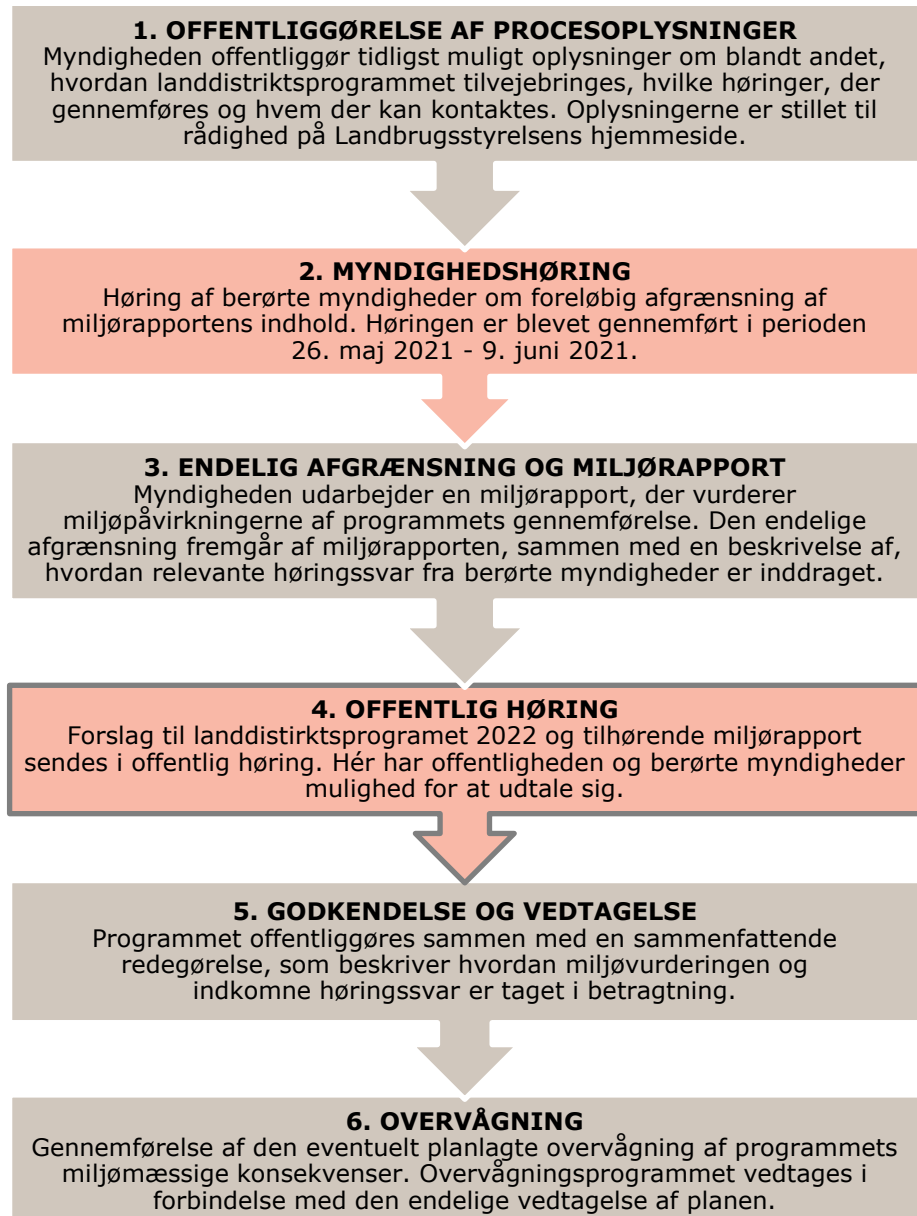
1. OFFENTLIGGØRELSE AF PROCESOPLYSNINGER
Myndigheden offentliggør tidligst muligt oplysninger om blandt andet, hvordan landdistriktsprogrammet tilvejebringes, hvilke høringer, der gennemføres og hvem der kan kontaktes. Oplysningerne er stillet til rådighed på Landbrugsstyrelsens hjemmeside.

2. MYNDIGHEDSHØRING
Høring af berørte myndigheder om foreløbig afgrænsning af miljørapportens indhold. Høringen er blevet gennemført i perioden 26. maj 2021 - 9. juni 2021.

3. ENDELIG AFGRÆNSNING OG MILJØRAPPORT
Myndigheden udarbejder en miljørapport, der vurderer miljøpåvirkningerne af programmets gennemførelse. Den endelige afgrænsning fremgår af miljørapporten, sammen med en beskrivelse af, hvordan relevante høringssvar fra berørte myndigheder er inddraget.

4. OFFENTLIG HØRING
Forslag til landdistirktsprogramet 2022 og tilhørende miljørapport sendes i offentlig høring. Hér har offentligheden og berørte myndigheder mulighed for at udtale sig.

5. GODKENDELSE OG VEDTAGELSE
Programmet offentliggøres sammen med en sammenfattende redegørelse, som beskriver hvordan miljøvurderingen og indkomne høringssvar er taget i betragtning.

6. OVERVÅGNING
Gennemførelse af den eventuelt planlagte overvågning af programmets miljømæssige konsekvenser. Overvågningsprogrammet vedtages i forbindelse med den endelige vedtagelse af planen.